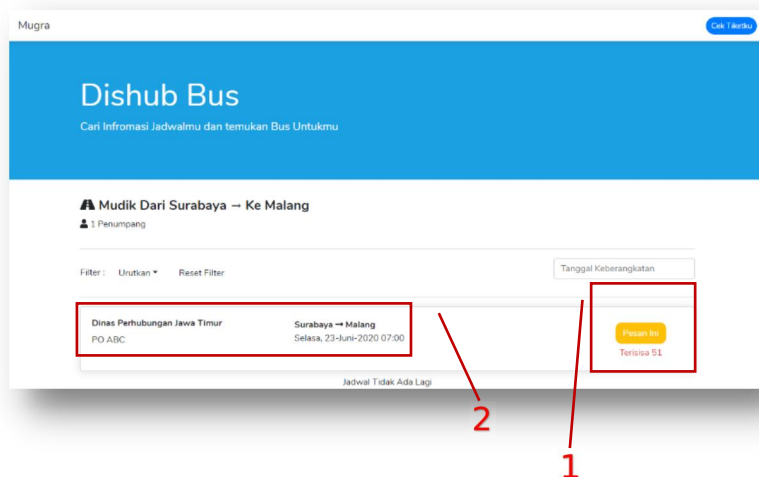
Mugra

Cek Tiketku

Dishub Bus

Cari Infromasi Jadwalmu dan temukan Bus Untukmu

Mudik Dari Surabaya → Ke Malang

1 Penumpang

Filter : Urutkan Reset Filter

Tanggal Keberangkatan

Dinas Perhubungan Jawa Timur

PO ABC

Surabaya → Malang

Selasa, 23-Juni-2020 07:00

Pesan Ini

Terisisa 51

Jadwal Tidak Ada Lagi

2

1